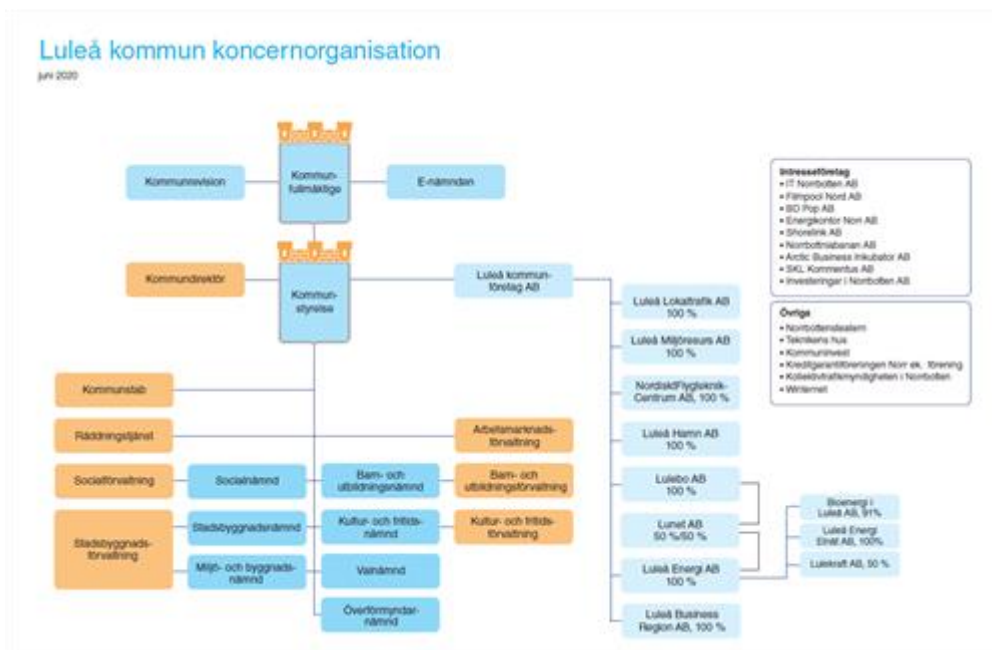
Luleå kommun koncernorganisation
juni 2020

Kommunrevision

Kommunfullmäktige

E-nämnden

Kommundirektör

Kommunstyrelse

Luleå kommunföretag AB

Kommunstab

Räddningstjänst

Arbetsmarknadsförvaltning

Socialförvaltning

Socialnämnd

Barn- och utbildningsnämnd

Barn- och utbildningsförvaltning

Stadsbyggnadsförvaltning

Stadsbyggnadsnämnd

Kultur- och fritidsnämnd

Kultur- och fritidsförvaltning

Miljö- och byggnadsnämnd

Valnämnd

Överförmyndarnämnd

Luleå Lokaltrafik AB 100 %

Luleå Miljöresurs AB 100 %

NorDiskt Flygteknik-Centrum AB, 100 %

Luleå Hamn AB 100 %

Lulebo AB 100 %

Lunet AB 50 %/50 %

Luleå Energi AB 100 %

Luleå Business Region AB, 100 %

Bioenergi i Luleå AB, 91%

Luleå Energi Elnät AB, 100%

Lulekraft AB, 50 %

Intresseföretag
• IT Norrbotten AB
• Filmpool Nord AB
• BD Pop AB
• Energikontor Norr AB
• Shorelink AB
• Norrbottniabanan AB
• Arctic Business Inkubator AB
• SKL Kommentus AB
• Investeringar i Norrbotten AB

Övriga
• Norrbottensteatern
• Teknikens hus
• Kommuninvest
• Kreditgarantiföreningen Norr ek. förening
• Kollektivtrafikmyndigheten i Norrbotten
• Wintemet